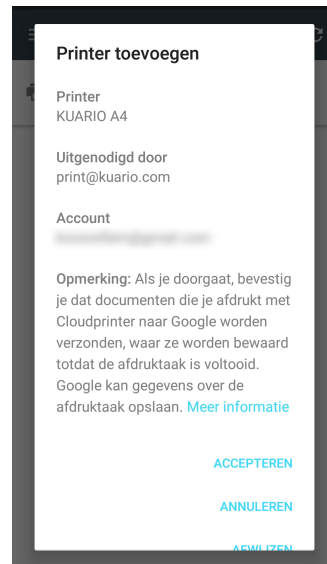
Printer toevoegen

Printer
KUARIO A4

Uitgenodigd door
print@kuario.com

Account
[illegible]

Opmerking: Als je doorgaat, bevestig je dat documenten die je afdrukt met Cloudprinter naar Google worden verzonden, waar ze worden bewaard totdat de afdruktaak is voltooid. Google kan gegevens over de afdruktaak opslaan. Meer informatie

ACCEPTEREN

ANNULEREN

AFWIJZEN